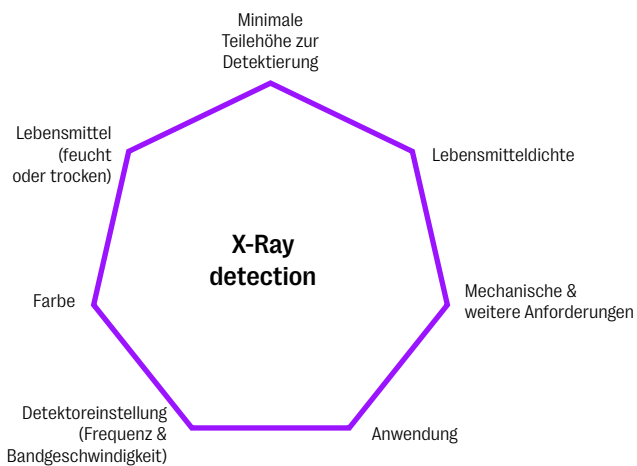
Minimale Teilehöhe zur Detektierung

Lebensmitteldichte

Mechanische & weitere Anforderungen

Anwendung

Detektoreinstellung (Frequenz & Bandgeschwindigkeit)

Farbe

Lebensmittel (feucht oder trocken)

X-Ray detection